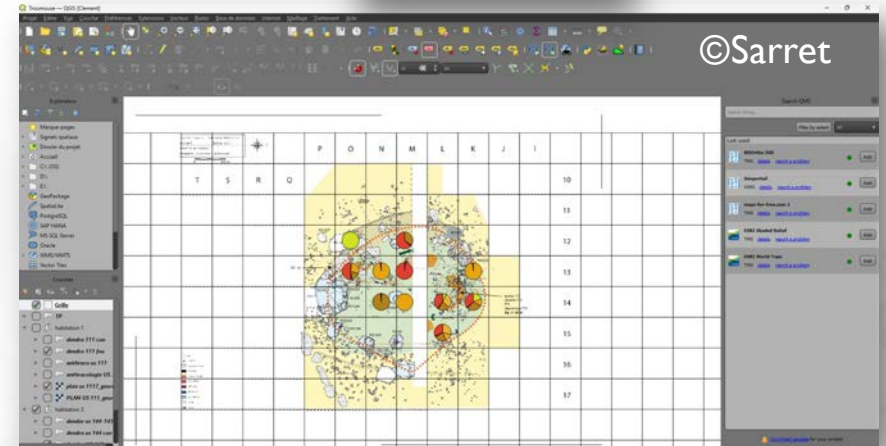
Trousnoue — QGIS (Clement)

Projet Éditer Vue Couche Préférences Extensions Vecteur Raster Base de données Internet Maillage Traitement Aide

©Sarret

Explorateur

Marque-pages
Signets spatiaux
Dossier du projet
Accueil
C:\ (OS)
D:\
E:\
GeoPackage
SpatiaLite
PostgreSQL
SAP HANA
MS SQL Server
Oracle
WMS/WMTS
Vector Tiles

Couches

Grille
SP
habitation 1
dendro 777 con
dendro 777 fou
anthraco sc 777
anthracologie US
plan sc 777_geor
PLAN US 777_geor
habitation 2
dendro sc 744 145
dendro sc 744 co

P O N M L K J I
T S R Q

10
11
12
13
14
15
16
17

Search QMS

Filter by extent

Last used

Bing Aerial
TMS details report a problem
Add

OpenStreetMap
TMS details report a problem
Add

Esri Satellite
TMS details report a problem
Add

ESRI Shaded Relief
TMS details report a problem
Add

ESRI World Topo
TMS details report a problem
Add